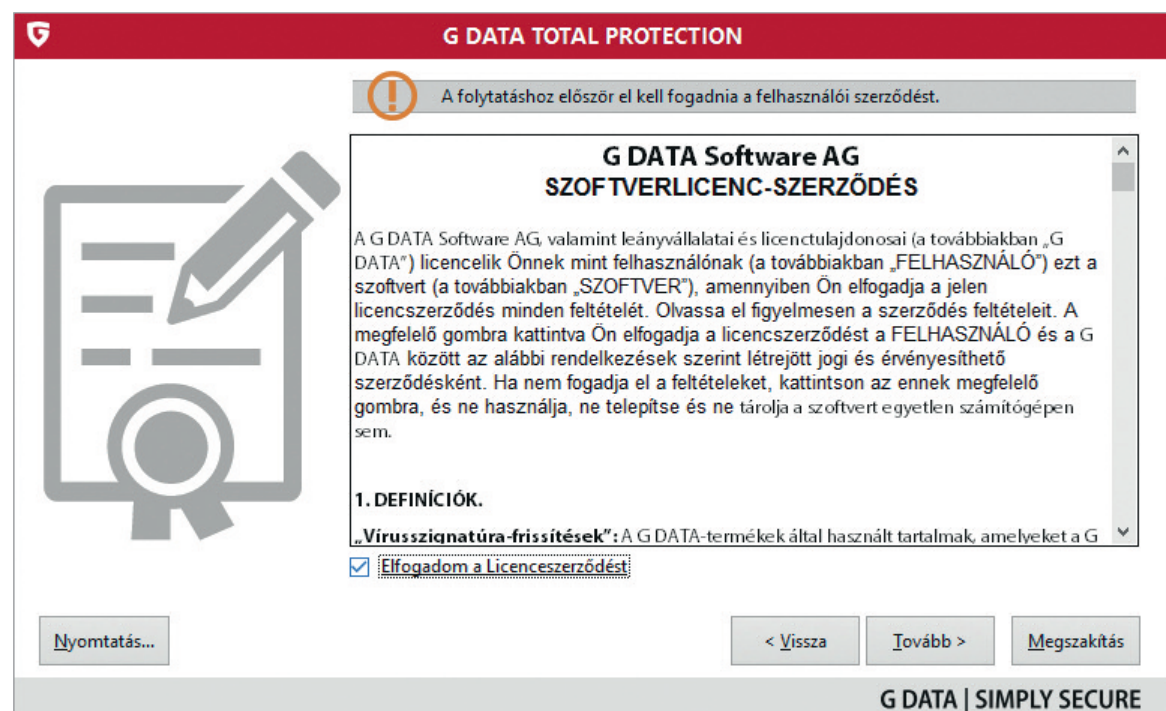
G DATA TOTAL PROTECTION

A folytatáshoz először el kell fogadnia a felhasználói szerződést.

G DATA Software AG
SZOFTVERLICENC-SZERZŐDÉS

A G DATA Software AG, valamint leányvállalatai és licenctulajdonosai (a továbbiakban „G DATA") licencelik Önnek mint felhasználónak (a továbbiakban „FELHASZNÁLÓ") ezt a szoftvert (a továbbiakban „SZOFTVER"), amennyiben Ön elfogadja a jelen licencszerződés minden feltételét. Olvassa el figyelmesen a szerződés feltételeit. A megfelelő gombra kattintva Ön elfogadja a licencszerződést a FELHASZNÁLÓ és a G DATA között az alábbi rendelkezések szerint létrejött jogi és érvényesíthető szerződésként. Ha nem fogadja el a feltételeket, kattintson az ennek megfelelő gombra, és ne használja, ne telepítse és ne tárolja a szoftvert egyetlen számítógépen sem.

1. DEFINÍCIÓK.

„Vírusszignatúra-frissítések": A G DATA-termékek által használt tartalmak, amelyeket a G

Elfogadom a Licenceszerződést

Nyomtatás...

< Vissza

Tovább >

Megszakítás

G DATA | SIMPLY SECURE